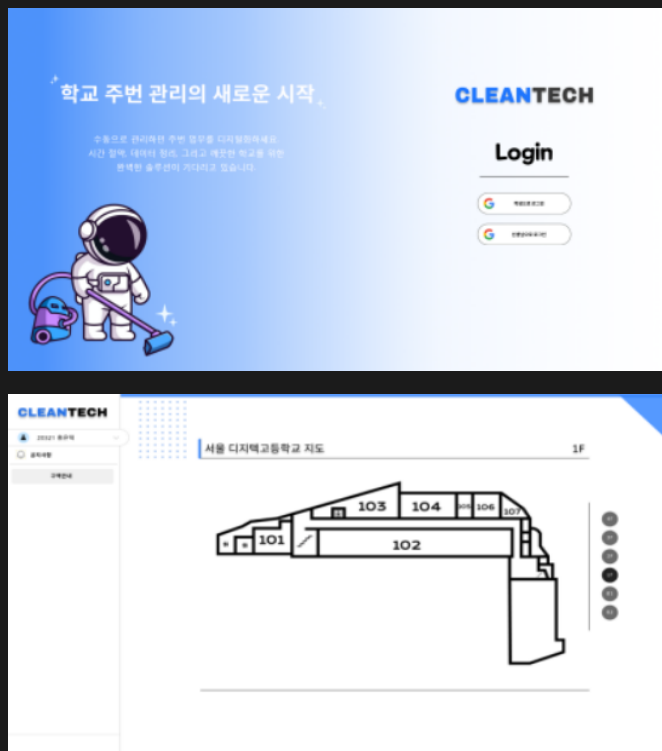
학교 주번 관리의 새로운 시작

수동으로 관리하던 주번 업무를 디지털화하세요. 시간 절약, 데이터 정리, 그리고 깨끗한 학교를 위한 완벽한 솔루션이 기다리고 있습니다.

CLEANTECH

Login

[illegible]

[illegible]

CLEANTECH

20321 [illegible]

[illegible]

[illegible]

서울 디지텍고등학교 지도

1F

103

104

105

106

107

101

102